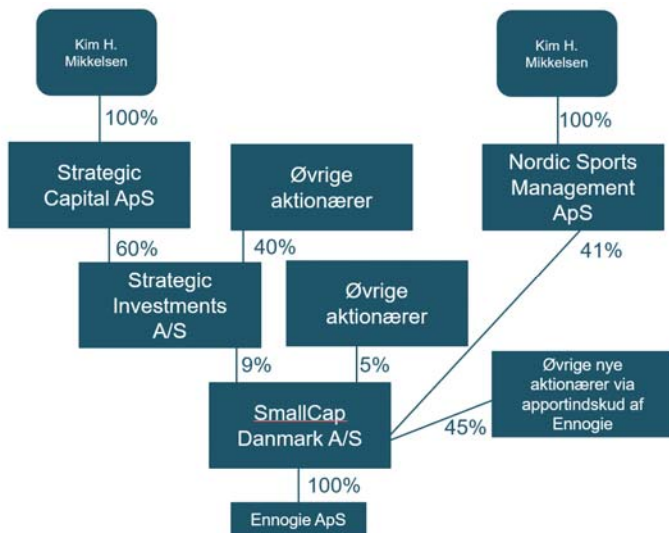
Kim H. Mikkelsen

100%

Strategic Capital ApS

60%

Øvrige aktionærer

40%

Strategic Investments A/S

9%

Øvrige aktionærer

5%

Kim H. Mikkelsen

100%

Nordic Sports Management ApS

41%

SmallCap Danmark A/S

Øvrige nye aktionærer via apportindskud af Ennogie

45%

100%

Ennogie ApS